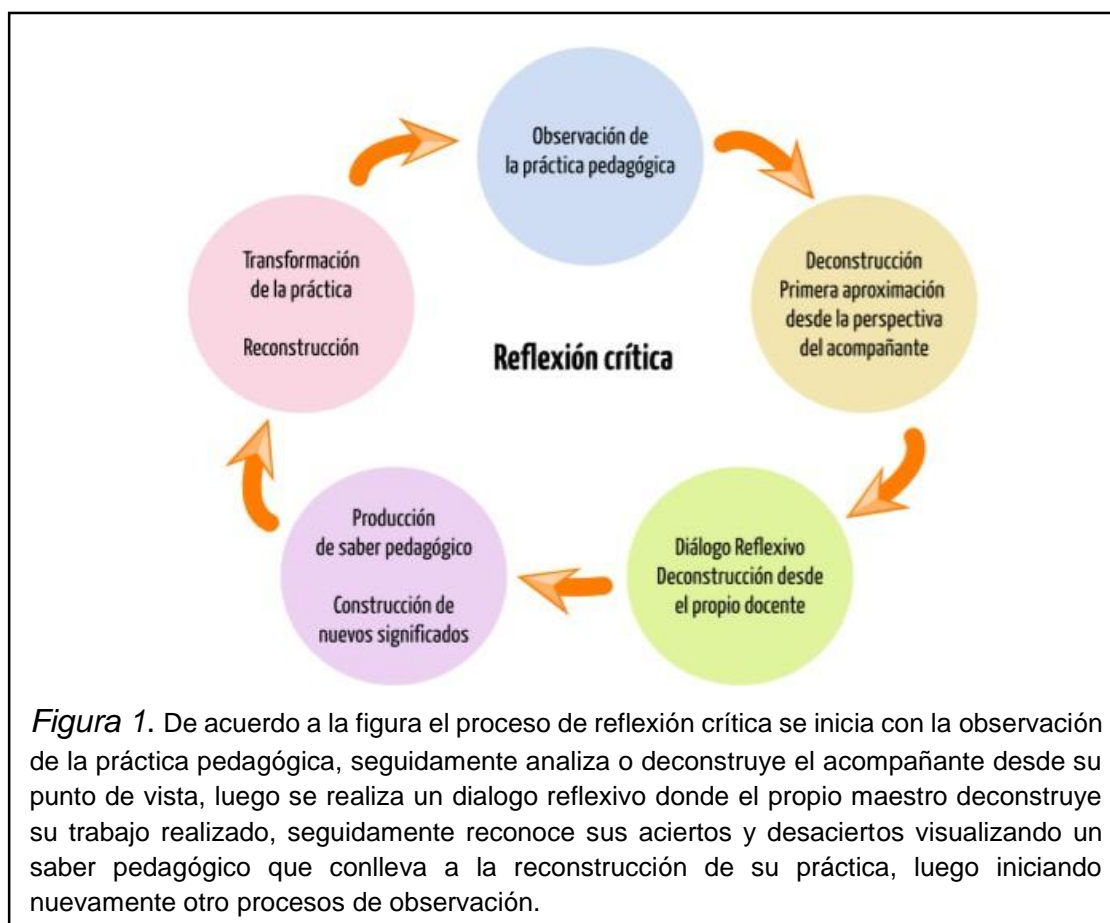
Observación de la práctica pedagógica

Deconstrucción
Primera aproximación desde la perspectiva del acompañante

Diálogo Reflexivo
Deconstrucción desde el propio docente

Producción de saber pedagógico

Construcción de nuevos significados

Transformación de la práctica

Reconstrucción

Reflexión crítica

*Figura 1.* De acuerdo a la figura el proceso de reflexión crítica se inicia con la observación de la práctica pedagógica, seguidamente analiza o deconstruye el acompañante desde su punto de vista, luego se realiza un dialogo reflexivo donde el propio maestro deconstruye su trabajo realizado, seguidamente reconoce sus aciertos y desaciertos visualizando un saber pedagógico que conlleva a la reconstrucción de su práctica, luego iniciando nuevamente otro procesos de observación.